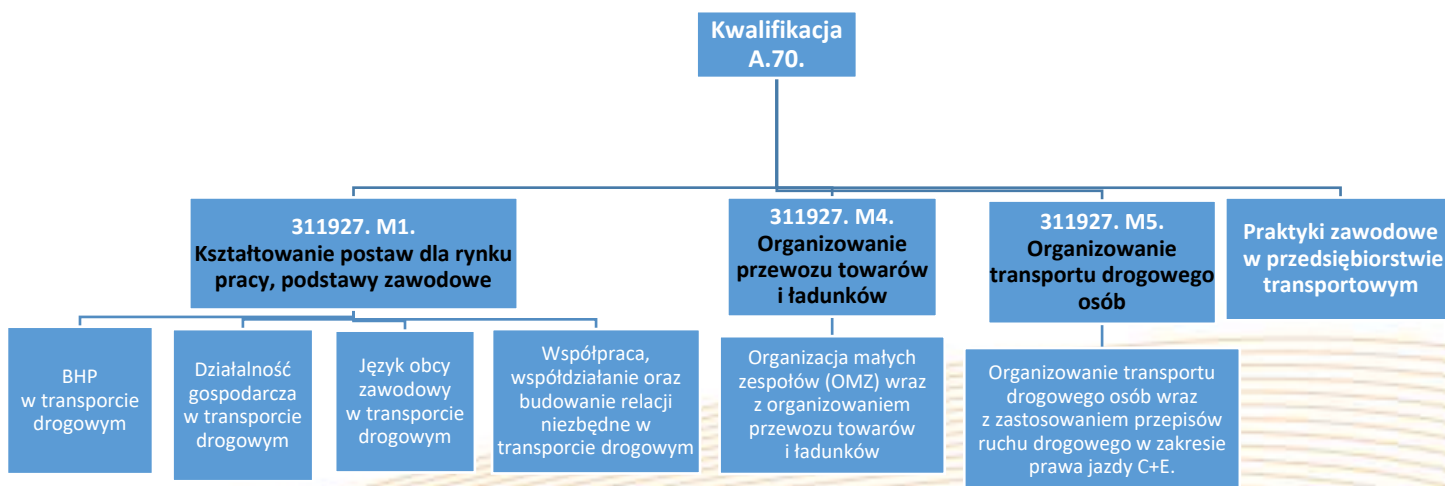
Kwalifikacja A.70.

311927. M1. Kształtowanie postaw dla rynku pracy, podstawy zawodowe

311927. M4. Organizowanie przewozu towarów i ładunków

311927. M5. Organizowanie transportu drogowego osób

Praktyki zawodowe w przedsiębiorstwie transportowym

BHP w transporcie drogowym

Działalność gospodarcza w transporcie drogowym

Język obcy zawodowy w transporcie drogowym

Współpraca, współdziałanie oraz budowanie relacji niezbędne w transporcie drogowym

Organizacja małych zespołów (OMZ) wraz z organizowaniem przewozu towarów i ładunków

Organizowanie transportu drogowego osób wraz z zastosowaniem przepisów ruchu drogowego w zakresie prawa jazdy C+E.